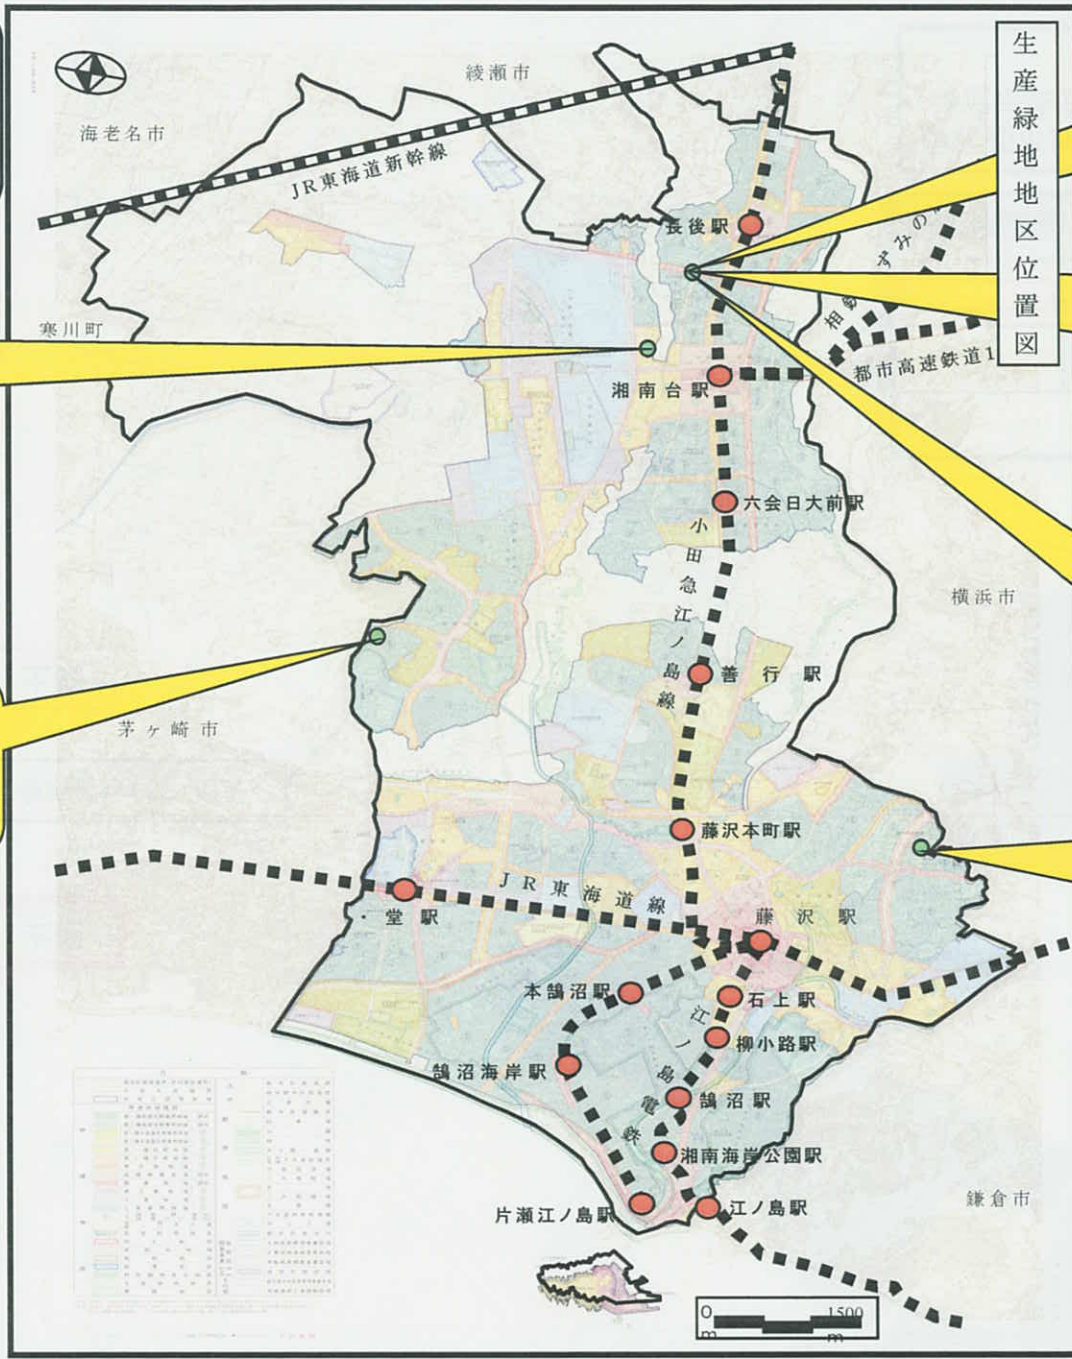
生産緑地地区位置図

綾瀬市

海老名市

JR東海道新幹線

長後駅

相鉄いずみ野

都市高速鉄道1

寒川町

湘南台駅

六会日大前駅

小田急江ノ島線

横浜市

善行駅

茅ヶ崎市

藤沢本町駅

JR東海道線

・堂駅

藤沢駅

本鵠沼駅

石上駅

江ノ島電鉄

柳小路駅

鵠沼海岸駅

鵠沼駅

湘南海岸公園駅

片瀬江ノ島駅

江ノ島駅

鎌倉市

0 m

1500 m